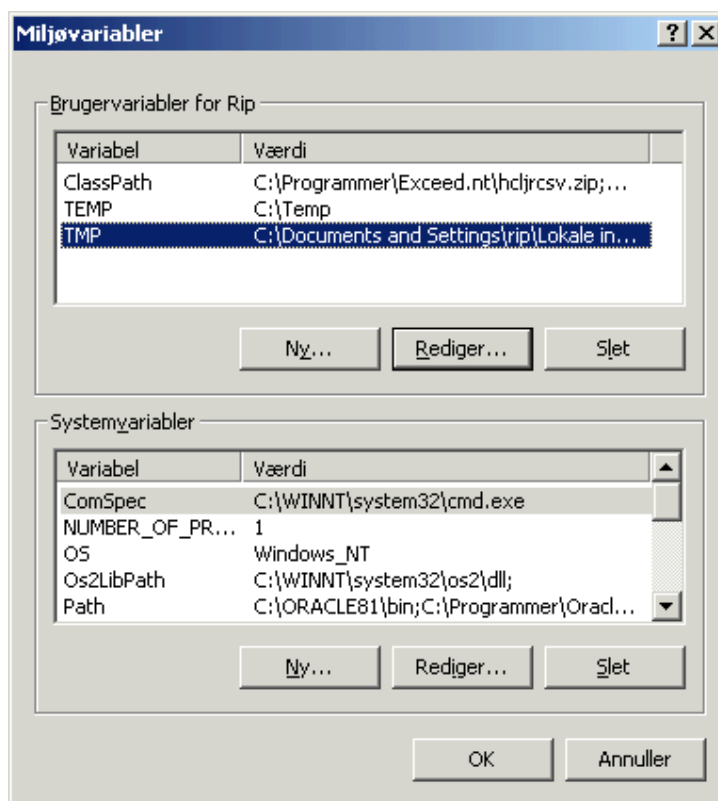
Miljøvariabler

? X

Brugervariabler for Rip

| Variabel | Værdi |
|---|---|
| ClassPath | C:\Programmer\Exceed.nt\hcljrcsv.zip;... |
| TEMP | C:\Temp |
| TMP | C:\Documents and Settings\rip\Lokale in... |

Ny... Rediger... Slet

Systemvariabler

| Variabel | Værdi |
|---|---|
| ComSpec | C:\WINNT\system32\cmd.exe |
| NUMBER_OF_PR... | 1 |
| OS | Windows_NT |
| Os2LibPath | C:\WINNT\system32\os2\dll; |
| Path | C:\ORACLE81\bin;C:\Programmer\Oracl... |

Ny... Rediger... Slet

OK Annuller